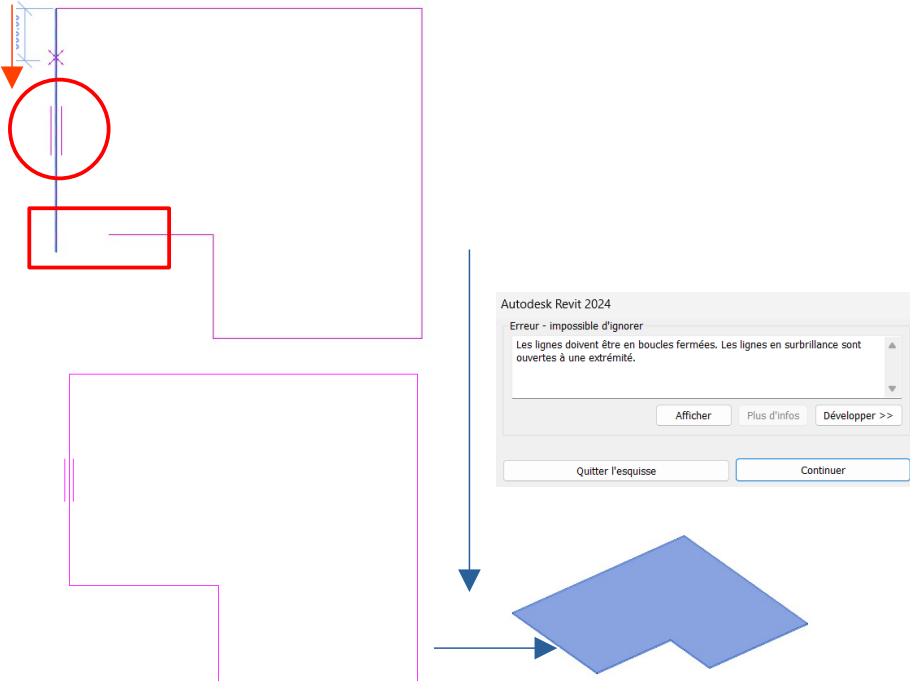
Autodesk Revit 2024

Erreur - impossible d'ignorer

Les lignes doivent être en boucles fermées. Les lignes en surbrillance sont ouvertes à une extrémité.

Afficher

Plus d'infos

Développer >>

Quitter l'esquisse

Continuer